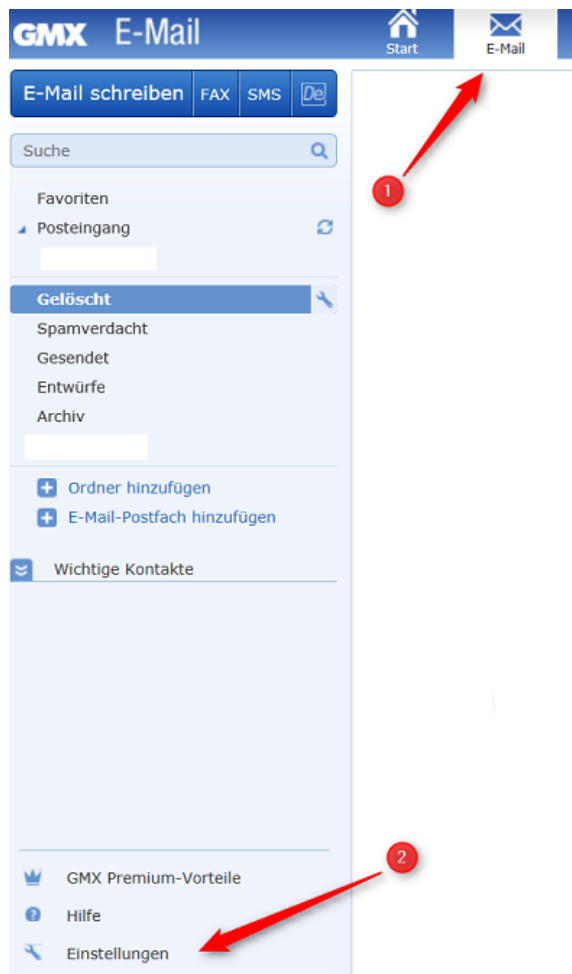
GMX E-Mail

Start

E-Mail

E-Mail schreiben FAX SMS De

Suche

1

Favoriten

Posteingang

Gelöscht

Spamverdacht

Gesendet

Entwürfe

Archiv

Ordner hinzufügen

E-Mail-Postfach hinzufügen

Wichtige Kontakte

2

GMX Premium-Vorteile

Hilfe

Einstellungen